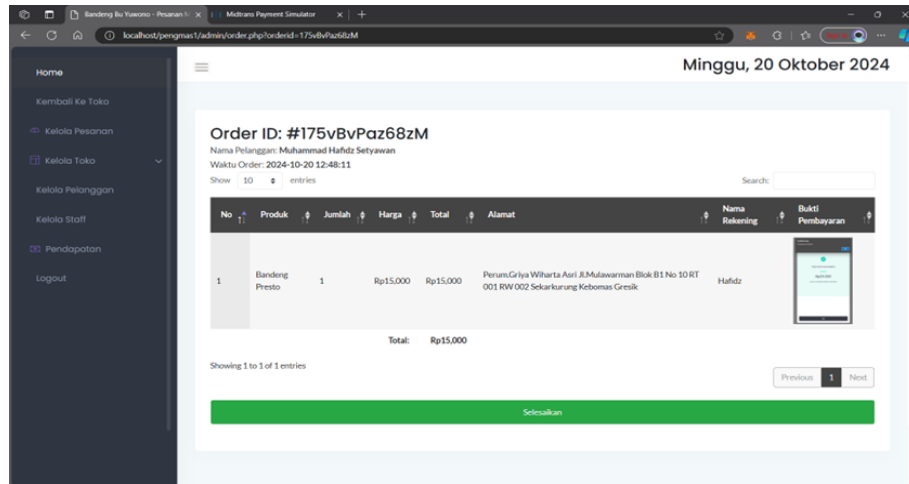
Bandeng Bu Yuwono - Pesanan × Midtrans Payment Simulator × +

localhost/pengmas1/admin/order.php?orderid=175vBvPaz68zM

Home

Kembali Ke Toko

Kelola Pesanan

Kelola Toko

Kelola Pelanggan

Kelola Staff

Pendapatan

Logout

Minggu, 20 Oktober 2024

Order ID: #175vBvPaz68zM

Nama Pelanggan: Muhammad Hafidz Setyawan

Waktu Order: 2024-10-20 12:48:11

Show 10 entries

Search:

| No | Produk | Jumlah | Harga | Total | Alamat | Nama Rekening | Bukti Pembayaran |
|---|---|---|---|---|---|---|---|
| 1 | Bandeng Presto | 1 | Rp15,000 | Rp15,000 | Perum.Griya Wiharta Asri Jl.Mulawarman Blok B1 No 10 RT 001 RW 002 Sekarkurung Kebomas Gresik | Hafidz | |
| | | Total: | Rp15,000 | | | | |

Showing 1 to 1 of 1 entries

Previous 1 Next

Selesaikan